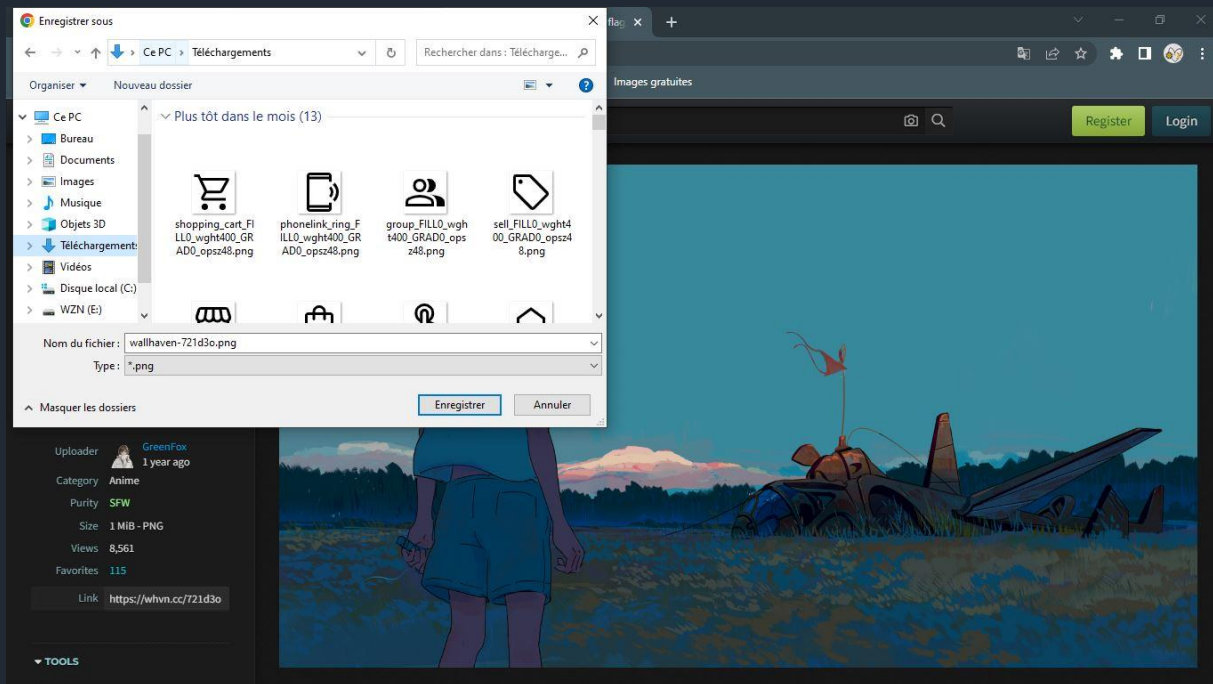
Enregistrer sous

Ce PC › Téléchargements

Rechercher dans : Télécharge...

Organiser ▾

Nouveau dossier

Ce PC

Bureau

Documents

Images

Musique

Objets 3D

Téléchargements

Vidéos

Disque local (C:)

WZN (E:)

Plus tôt dans le mois (13)

shopping_cart_FILL0_wght400_GRAD0_opsz48.png

phonelink_ring_FILL0_wght400_GRAD0_opsz48.png

group_FILL0_wght400_GRAD0_opsz48.png

sell_FILL0_wght400_GRAD0_opsz48.png

Nom du fichier : wallhaven-721d3o.png

Type : *.png

Masquer les dossiers

Enregistrer

Annuler

flag

Images gratuites

Register

Login

Uploader GreenFox 1 year ago

Category Anime

Purity SFW

Size 1 MiB - PNG

Views 8,561

Favorites 115

Link https://whvn.cc/721d3o

▾ TOOLS